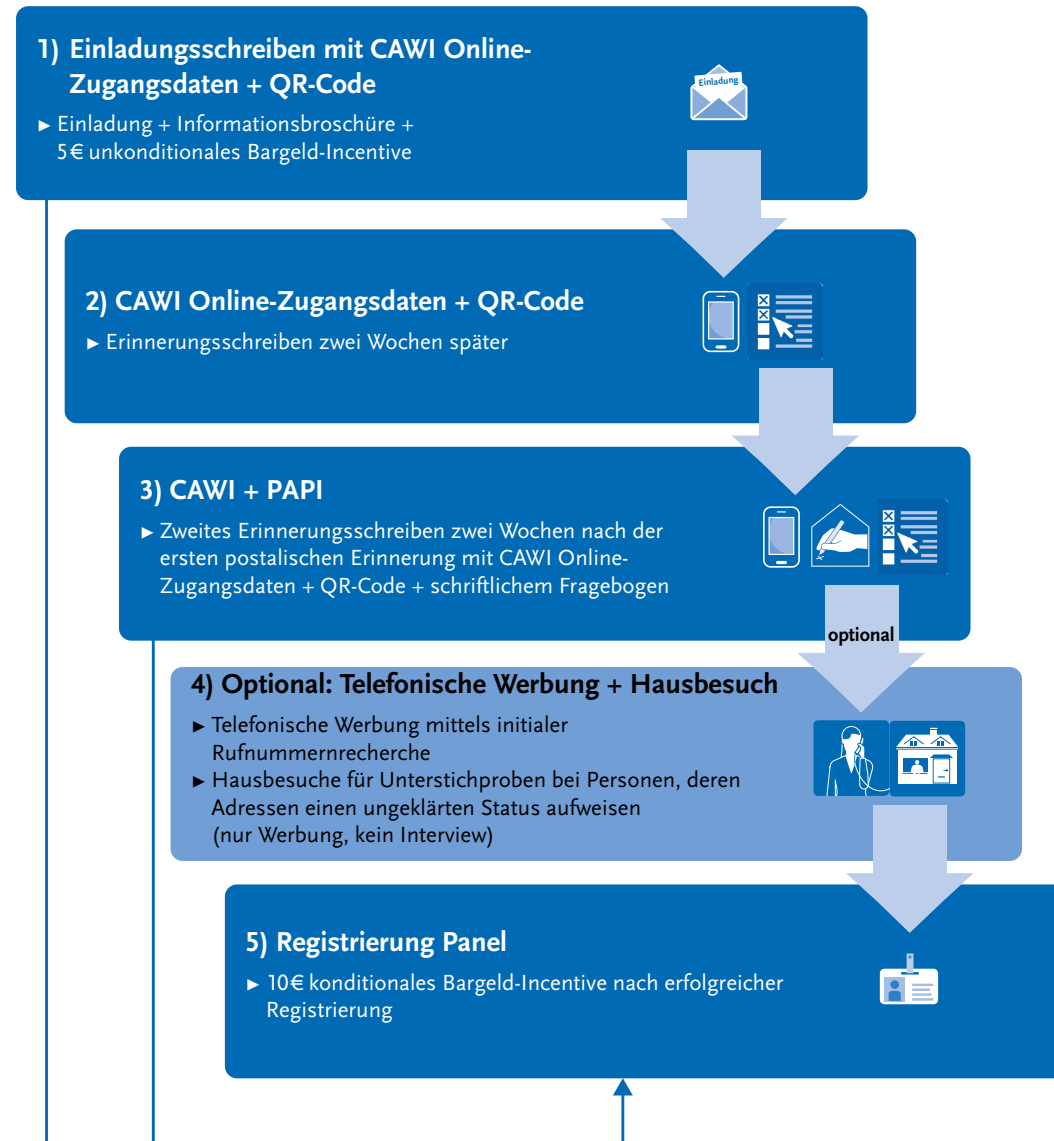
1) Einladungsschreiben mit CAWI Online-Zugangsdaten + QR-Code

► Einladung + Informationsbroschüre + 5 € unkonditionales Bargeld-Incentive

Einladung

2) CAWI Online-Zugangsdaten + QR-Code

► Erinnerungsschreiben zwei Wochen später

3) CAWI + PAPI

► Zweites Erinnerungsschreiben zwei Wochen nach der ersten postalischen Erinnerung mit CAWI Online-Zugangsdaten + QR-Code + schriftlichem Fragebogen

optional

4) Optional: Telefonische Werbung + Hausbesuch

► Telefonische Werbung mittels initialer Rufnummernrecherche
► Hausbesuche für Unterstichproben bei Personen, deren Adressen einen ungeklärten Status aufweisen (nur Werbung, kein Interview)

5) Registrierung Panel

► 10 € konditionales Bargeld-Incentive nach erfolgreicher Registrierung